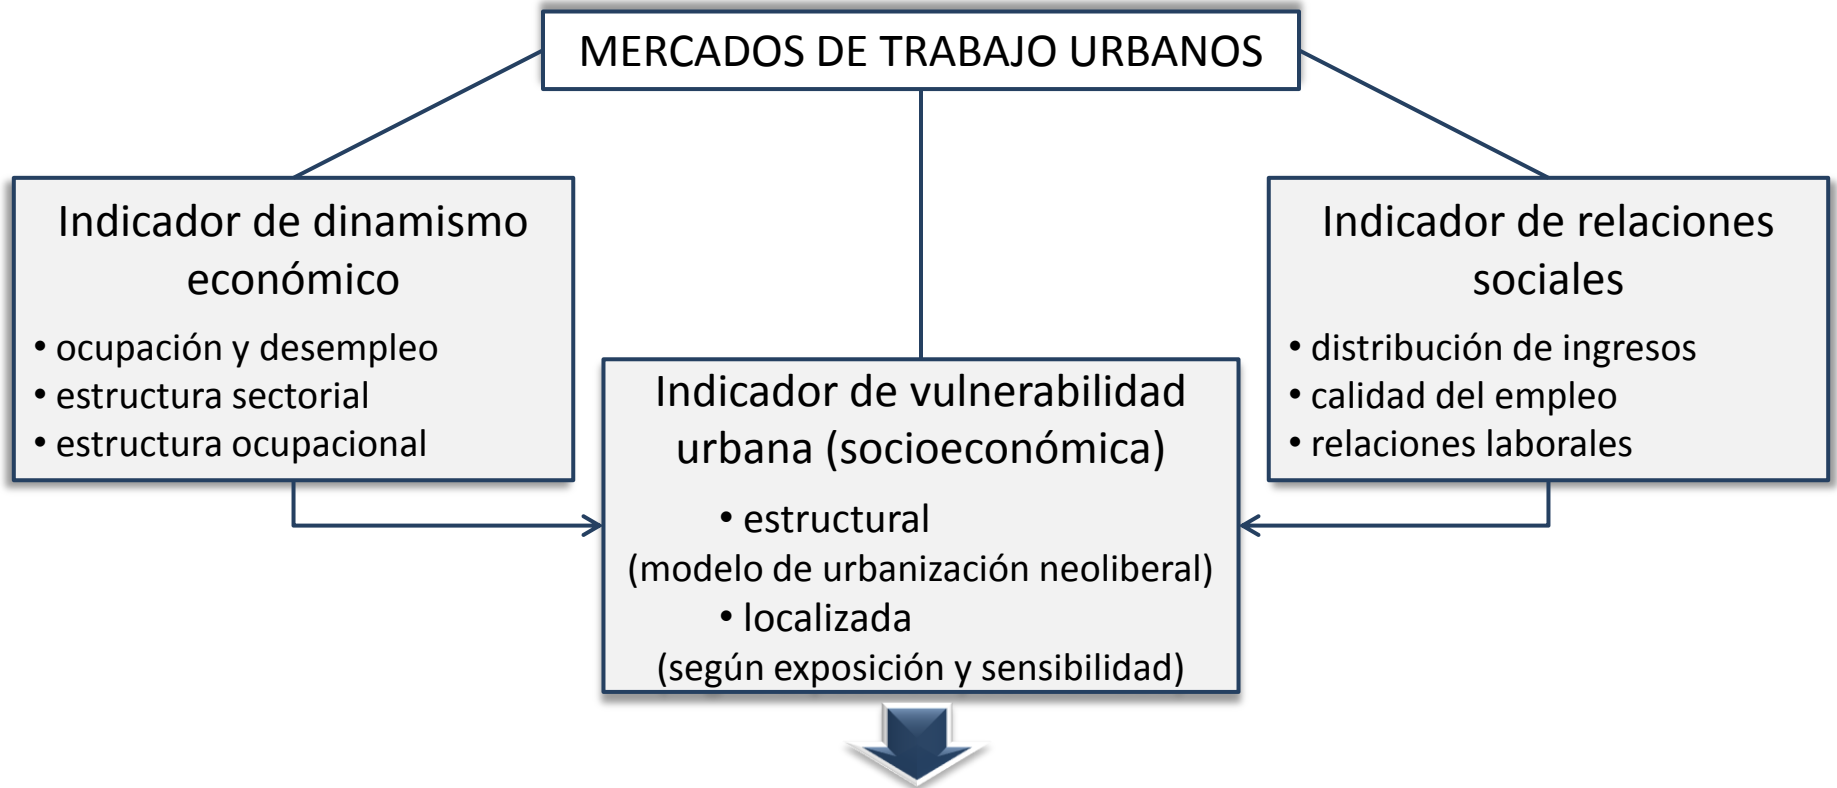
MERCADOS DE TRABAJO URBANOS

Indicador de dinamismo económico

• ocupación y desempleo
• estructura sectorial
• estructura ocupacional

Indicador de vulnerabilidad urbana (socioeconómica)

• estructural
(modelo de urbanización neoliberal)
• localizada
(según exposición y sensibilidad)

Indicador de relaciones sociales

• distribución de ingresos
• calidad del empleo
• relaciones laborales